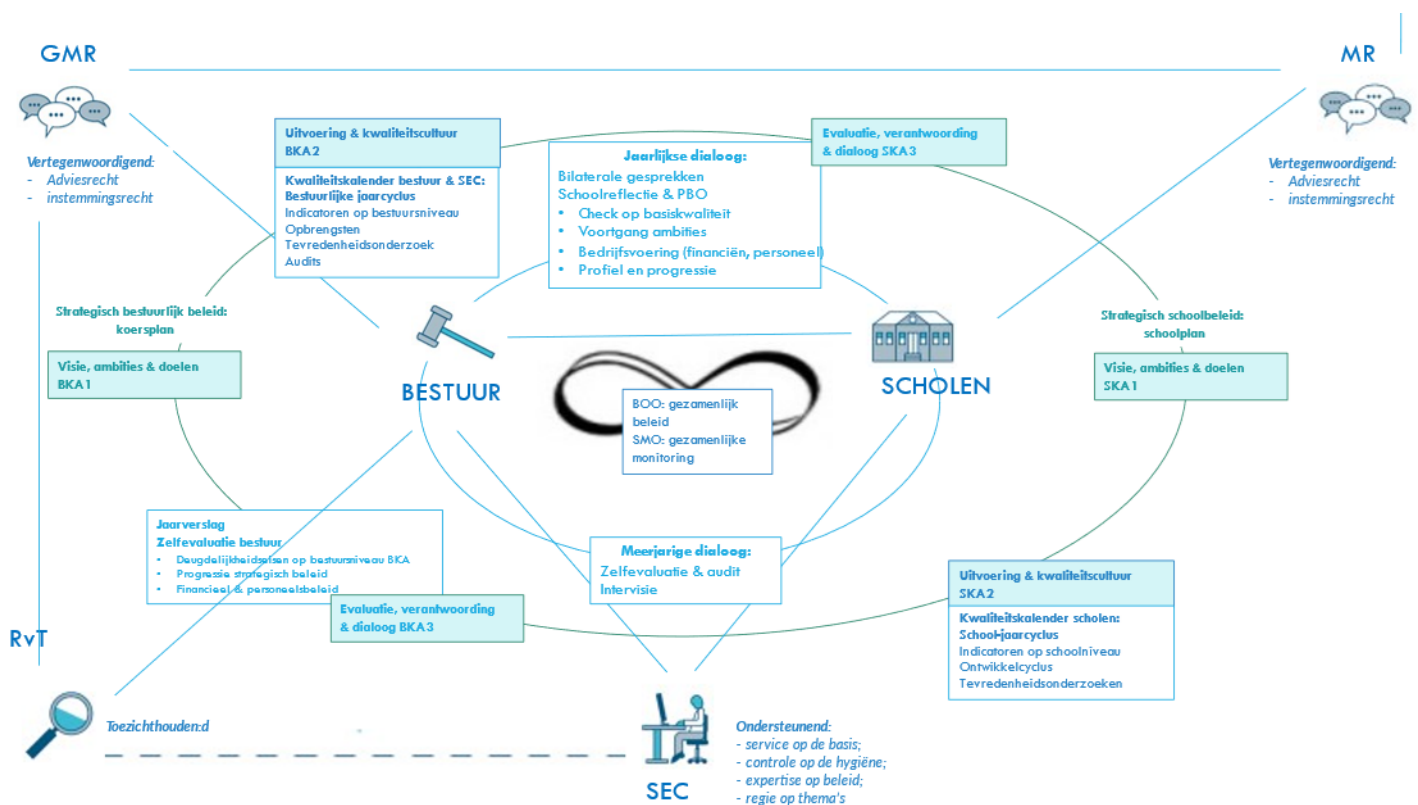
GMR

Vertegenwoordigend:
- Adviesrecht
- instemmingsrecht

MR

Vertegenwoordigend:
- Adviesrecht
- instemmingsrecht

Uitvoering & kwaliteitscultuur BKA2

Kwaliteitskalender bestuur & SEC:
Bestuurlijke jaarcyclus
Indicatoren op bestuursniveau
Opbrengsten
Tevredenheidsonderzoek
Audits

Jaarlijkse dialoog:
Bilaterale gesprekken
Schoolreflectie & PBO
- Check op basiskwaliteit
- Voortgang ambities
- Bedrijfsvoering (financiën, personeel)
- Profiel en progressie

Evaluatie, verantwoording & dialoog SKA3

Strategisch bestuurlijk beleid: koersplan

Visie, ambities & doelen BKA1

BESTUUR

SCHOLEN

Strategisch schoolbeleid: schoolplan

Visie, ambities & doelen SKA1

BOO: gezamenlijk beleid
SMO: gezamenlijke monitoring

Jaarverslag
Zelfevaluatie bestuur
- Deugdelijkheidseisen op bestuursniveau BKA
- Progressie strategisch beleid
- Financieel & personeelsbeleid

Evaluatie, verantwoording & dialoog BKA3

Meerjarige dialoog:
Zelfevaluatie & audit
Intervisie

Uitvoering & kwaliteitscultuur SKA2

Kwaliteitskalender scholen:
School-jaarcyclus
Indicatoren op schoolniveau
Ontwikkelcyclus
Tevredenheidsonderzoeken

RvT

Toezichthouden:d

SEC

Ondersteunend:
- service op de basis;
- controle op de hygiëne;
- expertise op beleid;
- regie op thema's